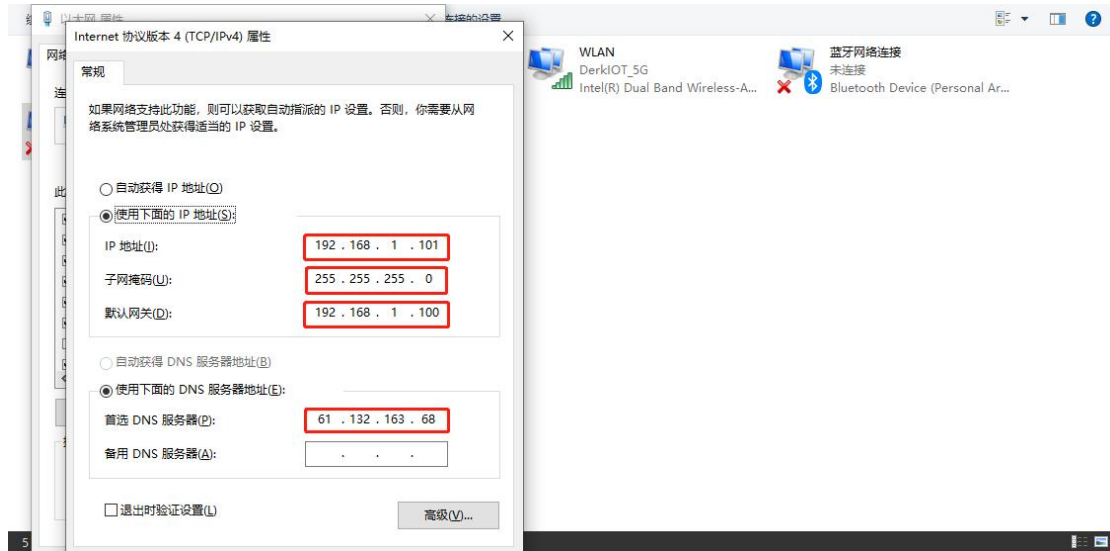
以太网 属性

连接的设置

Internet 协议版本 4 (TCP/IPv4) 属性

常规

如果网络支持此功能，则可以获取自动指派的 IP 设置。否则，你需要从网络系统管理员处获得适当的 IP 设置。

自动获得 IP 地址(O)

使用下面的 IP 地址(S):

IP 地址(I): 192 . 168 . 1 . 101

子网掩码(U): 255 . 255 . 255 . 0

默认网关(D): 192 . 168 . 1 . 100

自动获得 DNS 服务器地址(B)

使用下面的 DNS 服务器地址(E):

首选 DNS 服务器(P): 61 . 132 . 163 . 68

备用 DNS 服务器(A): . . .

退出时验证设置(L)

高级(V)...

WLAN
DerkIOT_5G
Intel(R) Dual Band Wireless-A...

蓝牙网络连接
未连接
Bluetooth Device (Personal Ar...